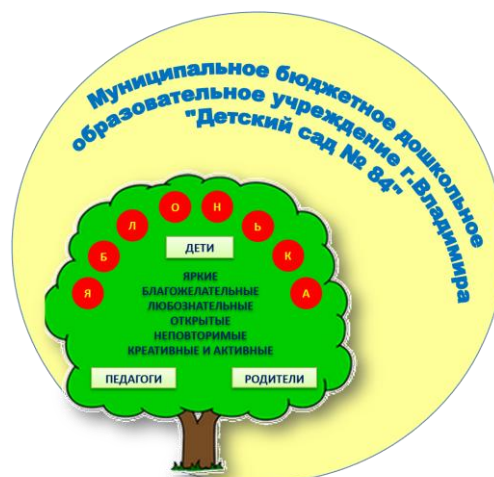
Муниципальное бюджетное дошкольное образовательное учреждение г.Владимира "Детский сад № 84"

Я Б Л О Н Ь К А

ДЕТИ

ЯРКИЕ
БЛАГОЖЕЛАТЕЛЬНЫЕ
ЛЮБОЗНАТЕЛЬНЫЕ
ОТКРЫТЫЕ
НЕПОВТОРИМЫЕ
КРЕАТИВНЫЕ И АКТИВНЫЕ

ПЕДАГОГИ

РОДИТЕЛИ